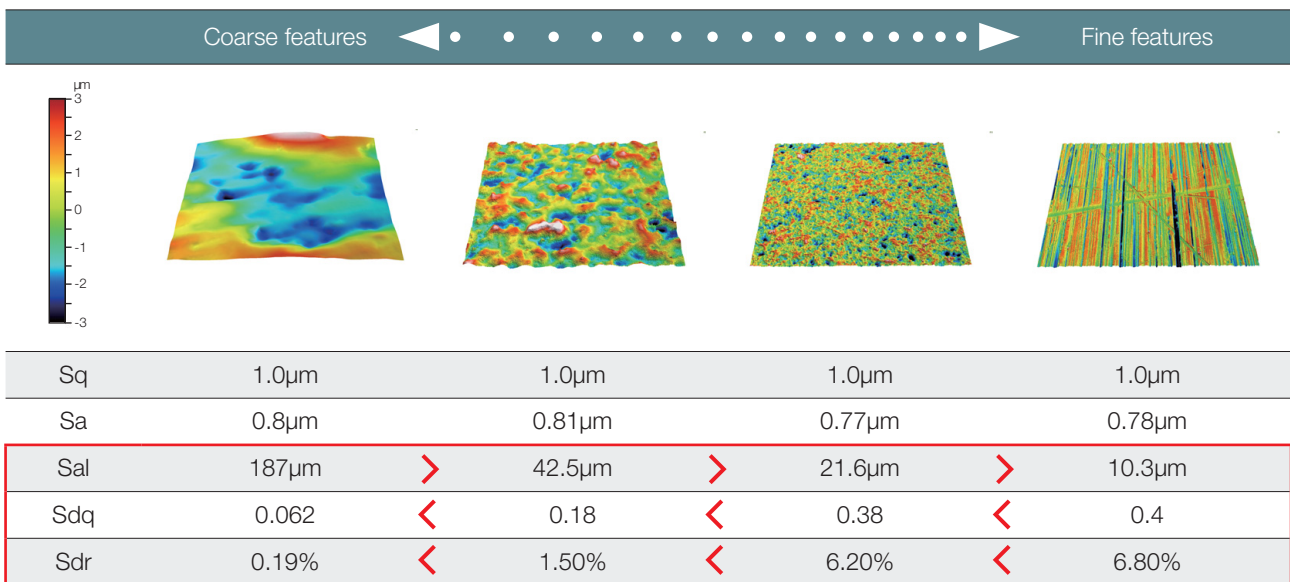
Coarse features Fine features

µm
3
2
1
0
-1
-2
-3

| | | | | | | | |
|---|---|---|---|---|---|---|---|
| Sq | 1.0µm | | 1.0µm | | 1.0µm | | 1.0µm |
| Sa | 0.8µm | | 0.81µm | | 0.77µm | | 0.78µm |
| Sal | 187µm | > | 42.5µm | > | 21.6µm | > | 10.3µm |
| Sdq | 0.062 | < | 0.18 | < | 0.38 | < | 0.4 |
| Sdr | 0.19% | < | 1.50% | < | 6.20% | < | 6.80% |